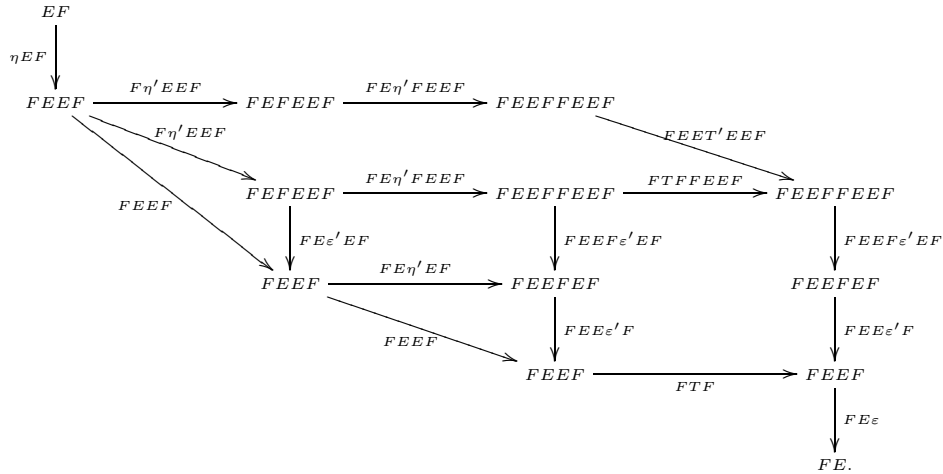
$EF$

$\eta EF$

$FEEF$ $F\eta' EEF$ $FEFEEF$ $FE\eta' FEEF$ $FEEFFEEF$

$F\eta' EEF$ $FEET' EEF$

$FEEF$ $FEFEEF$ $FE\eta' FEEF$ $FEEFFEEF$ $FTFFEEF$ $FEEFFEEF$

$FE\varepsilon' EF$ $FEEF\varepsilon' EF$ $FEEF\varepsilon' EF$

$FEEF$ $FE\eta' EF$ $FEEFEF$ $FEEFEF$

$FEE\varepsilon' F$ $FEE\varepsilon' F$

$FEEF$

$FEEF$ $FTF$ $FEEF$

$FE\varepsilon$

$FE.$